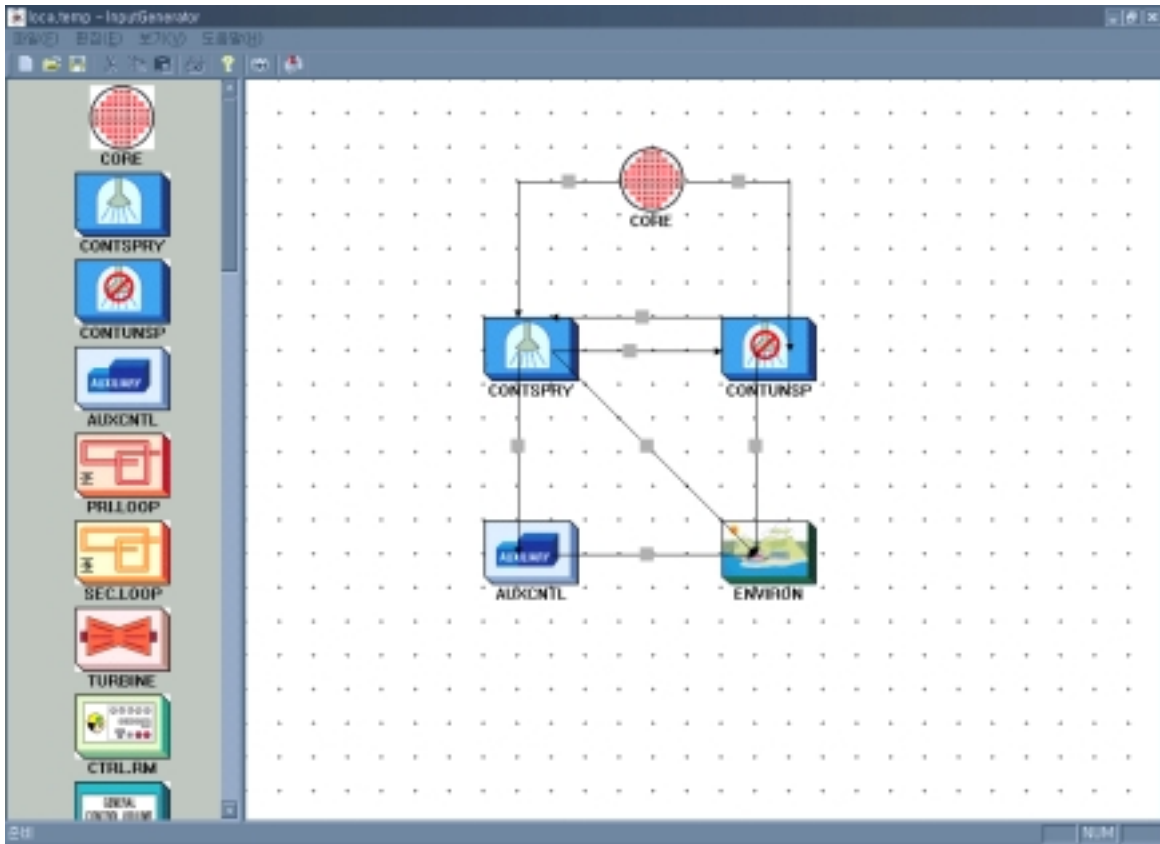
loca.temp - InputGenerator

파일(F) 편집(E) 보기(V) 도움말(H)

CORE
CONTSPRY
CONTUNSP
AUXILIARY
AUXCNTL
PRI.LOOP
SEC.LOOP
TURBINE
CTRL.RM
GENERAL CONTROL VOLUME

CORE
CONTSPRY
CONTUNSP
AUXILIARY
AUXCNTL
ENVIRON

준비
NUM